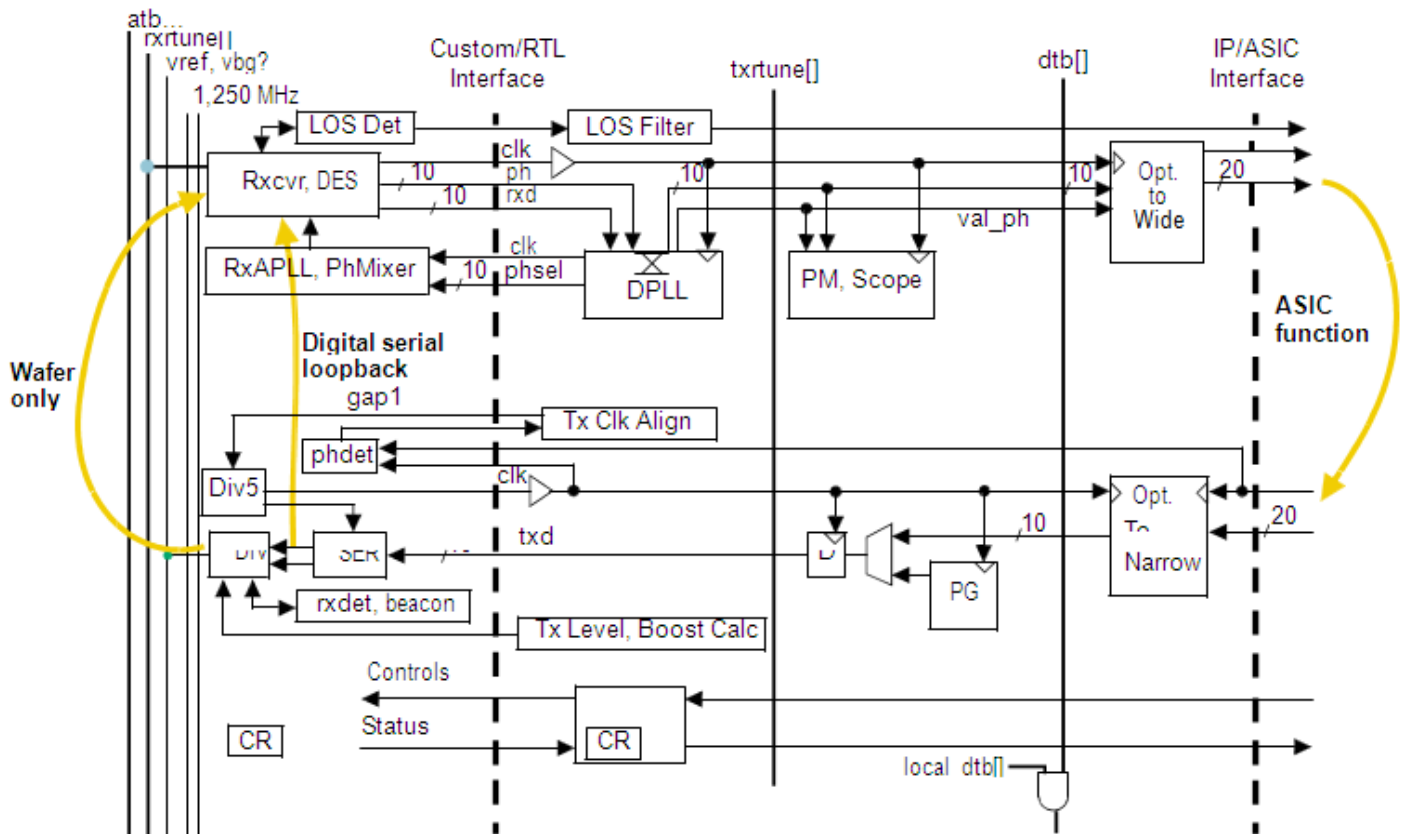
atb...
rxrtune[]
vref, vbg?
1,250 MHz

Custom/RTL
Interface

txrtune[]

dtb[]

IP/ASIC
Interface

LOS Det

LOS Filter

clk

Rxcvr, DES

10

ph

10

rxd

10

10

Opt.
to
Wide

20

val_ph

clk

RxAPLL, PhMixer

10

phsel

DPLL

PM, Scope

ASIC
function

Digital serial
loopback

Wafer
only

gap1

Tx Clk Align

phdet

Div5

clk

Opt.
To
Narrow

10

20

txd

DIV

SER

D

PG

rxdet, beacon

Tx Level, Boost Calc

Controls

Status

CR

CR

local dtb[]